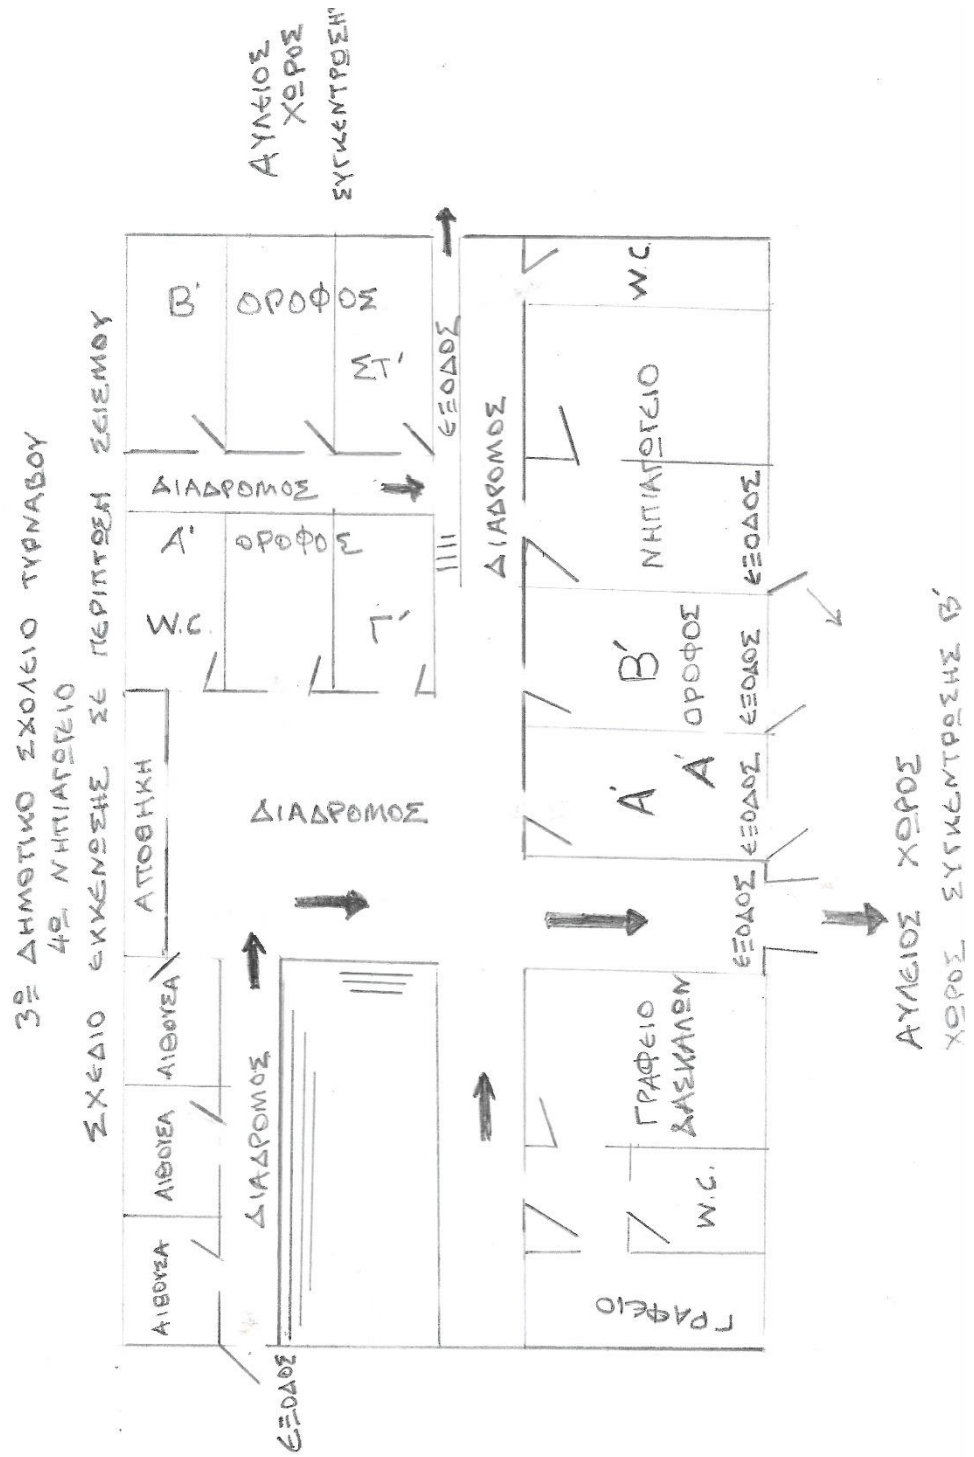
3ο ΔΗΜΟΤΙΚΟ ΣΧΟΛΕΙΟ ΤΥΡΝΑΒΟΥ
4ο ΝΗΠΙΑΓΩΓΕΙΟ
ΣΧΕΔΙΟ ΕΚΚΕΝΩΣΗΣ ΣΕ ΠΕΡΙΠΤΩΣΗ ΣΕΙΣΜΟΥ

ΑΥΛΕΙΟΣ ΧΩΡΟΣ
ΣΥΓΚΕΝΤΡΩΣΗΣ

Β' ΟΡΟΦΟΣ
ΣΤ'
ΕΞΟΔΟΣ
ΔΙΑΔΡΟΜΟΣ
Α' ΟΡΟΦΟΣ
W.C.
Γ'
ΑΠΟΘΗΚΗ
ΔΙΑΔΡΟΜΟΣ
ΑΙΘΟΥΣΑ
ΑΙΘΟΥΣΑ
ΑΙΘΟΥΣΑ
ΔΙΑΔΡΟΜΟΣ
ΕΞΟΔΟΣ

ΔΙΑΔΡΟΜΟΣ
W.C.
ΝΗΠΙΑΓΩΓΕΙΟ
ΕΞΟΔΟΣ
Β' ΟΡΟΦΟΣ
ΕΞΟΔΟΣ
Α'
Α'
ΕΞΟΔΟΣ
ΕΞΟΔΟΣ
ΓΡΑΦΕΙΟ ΔΑΣΚΑΛΩΝ
W.C.
ΓΡΑΦΕΙΟ

ΑΥΛΕΙΟΣ ΧΩΡΟΣ
ΧΩΡΟΣ ΣΥΓΚΕΝΤΡΩΣΗΣ Β'